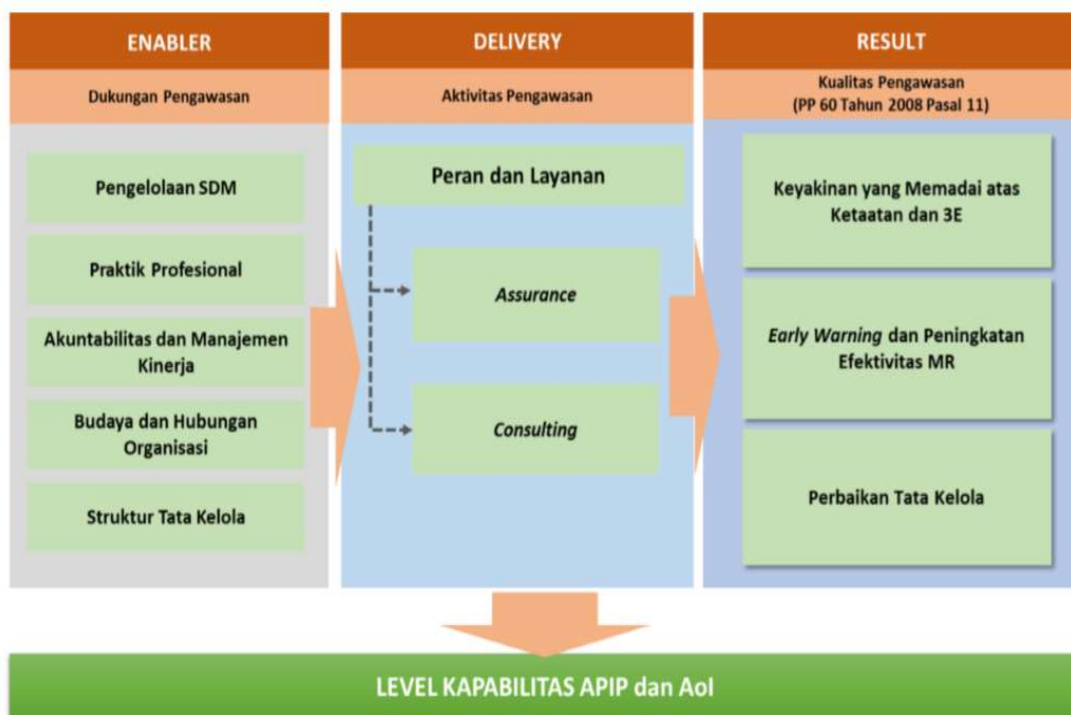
ENABLER

Dukungan Pengawasan

Pengelolaan SDM

Praktik Profesional

Akuntabilitas dan Manajemen Kinerja

Budaya dan Hubungan Organisasi

Struktur Tata Kelola

DELIVERY

Aktivitas Pengawasan

Peran dan Layanan

Assurance

Consulting

RESULT

Kualitas Pengawasan (PP 60 Tahun 2008 Pasal 11)

Keyakinan yang Memadai atas Ketaatan dan 3E

Early Warning dan Peningkatan Efektivitas MR

Perbaikan Tata Kelola

LEVEL KAPABILITAS APIP dan AoI